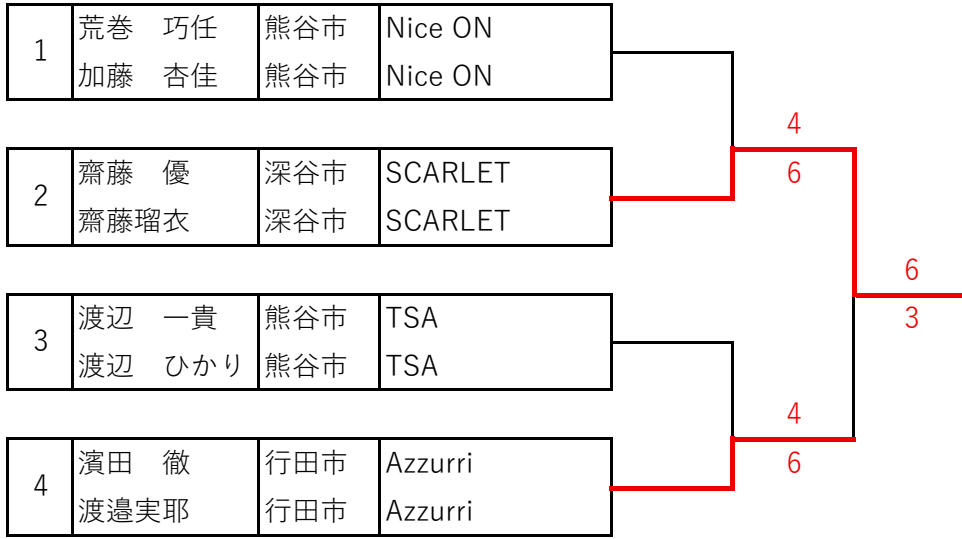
| 1 | 荒巻　巧任 | 熊谷市 | Nice ON |
|---|---|---|---|
| | 加藤　杏佳 | 熊谷市 | Nice ON |

| 2 | 齋藤　優 | 深谷市 | SCARLET |
|---|---|---|---|
| | 齋藤瑠衣 | 深谷市 | SCARLET |

| 3 | 渡辺　一貴 | 熊谷市 | TSA |
|---|---|---|---|
| | 渡辺　ひかり | 熊谷市 | TSA |

| 4 | 濱田　徹 | 行田市 | Azzurri |
|---|---|---|---|
| | 渡邉実耶 | 行田市 | Azzurri |

4
6

6
3

4
6